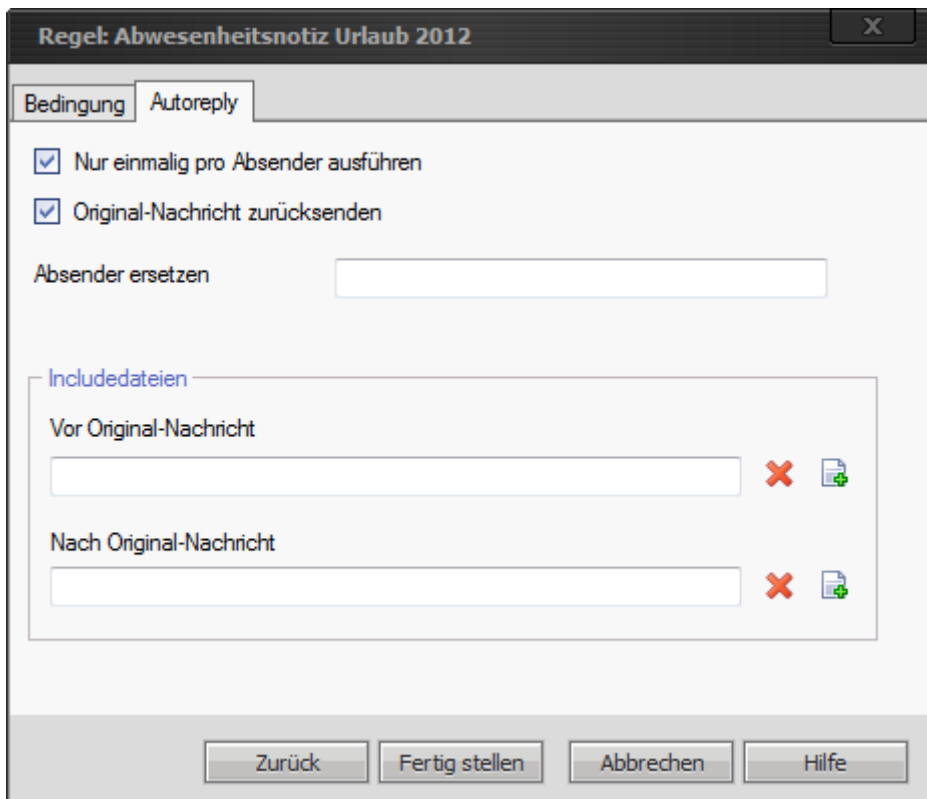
Regel: Abwesenheitsnotiz Urlaub 2012

x

Bedingung

Autoreply

Nur einmalig pro Absender ausführen

Original-Nachricht zurücksenden

Absender ersetzen

Includedateien

Vor Original-Nachricht

Nach Original-Nachricht

Zurück

Fertig stellen

Abbrechen

Hilfe